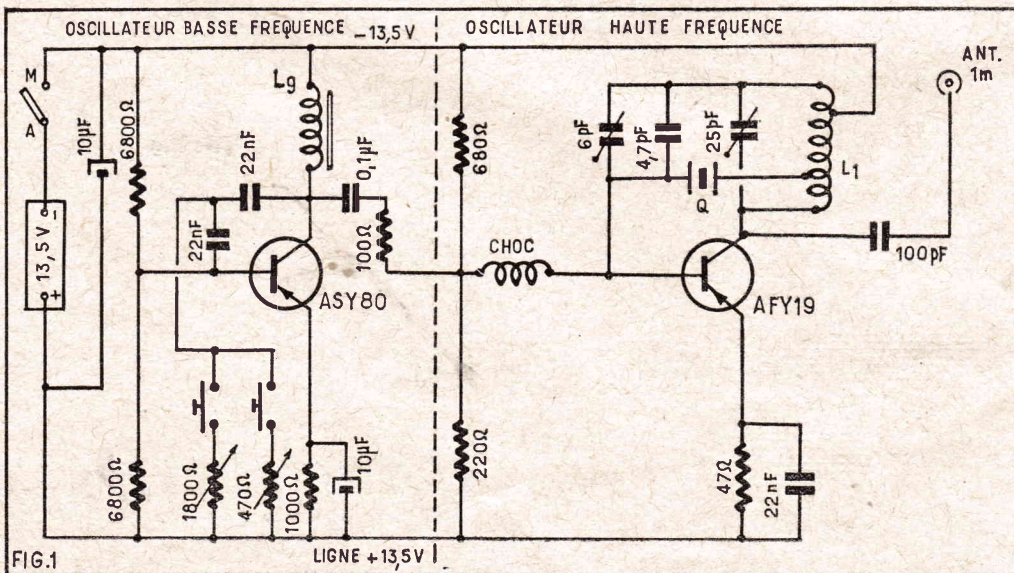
OSCILLATEUR BASSE FREQUENCE $-13,5V$
OSCILLATEUR HAUTE FREQUENCE

M
A
$10\mu F$
$6800\Omega$
$13,5V$
$-$
$+$
Lg
22nF
22nF
$0,1\mu F$
$100\Omega$
ASY80
$6800\Omega$
$1800\Omega$
$470\Omega$
$1000\Omega$
$10\mu F$
$680\Omega$
CHOC
$220\Omega$
6pF
4,7pF
25pF
Q
$L_1$
ANT.
1m
100pF
AFY19
$47\Omega$
22nF
FIG.1
LIGNE $+13,5V$